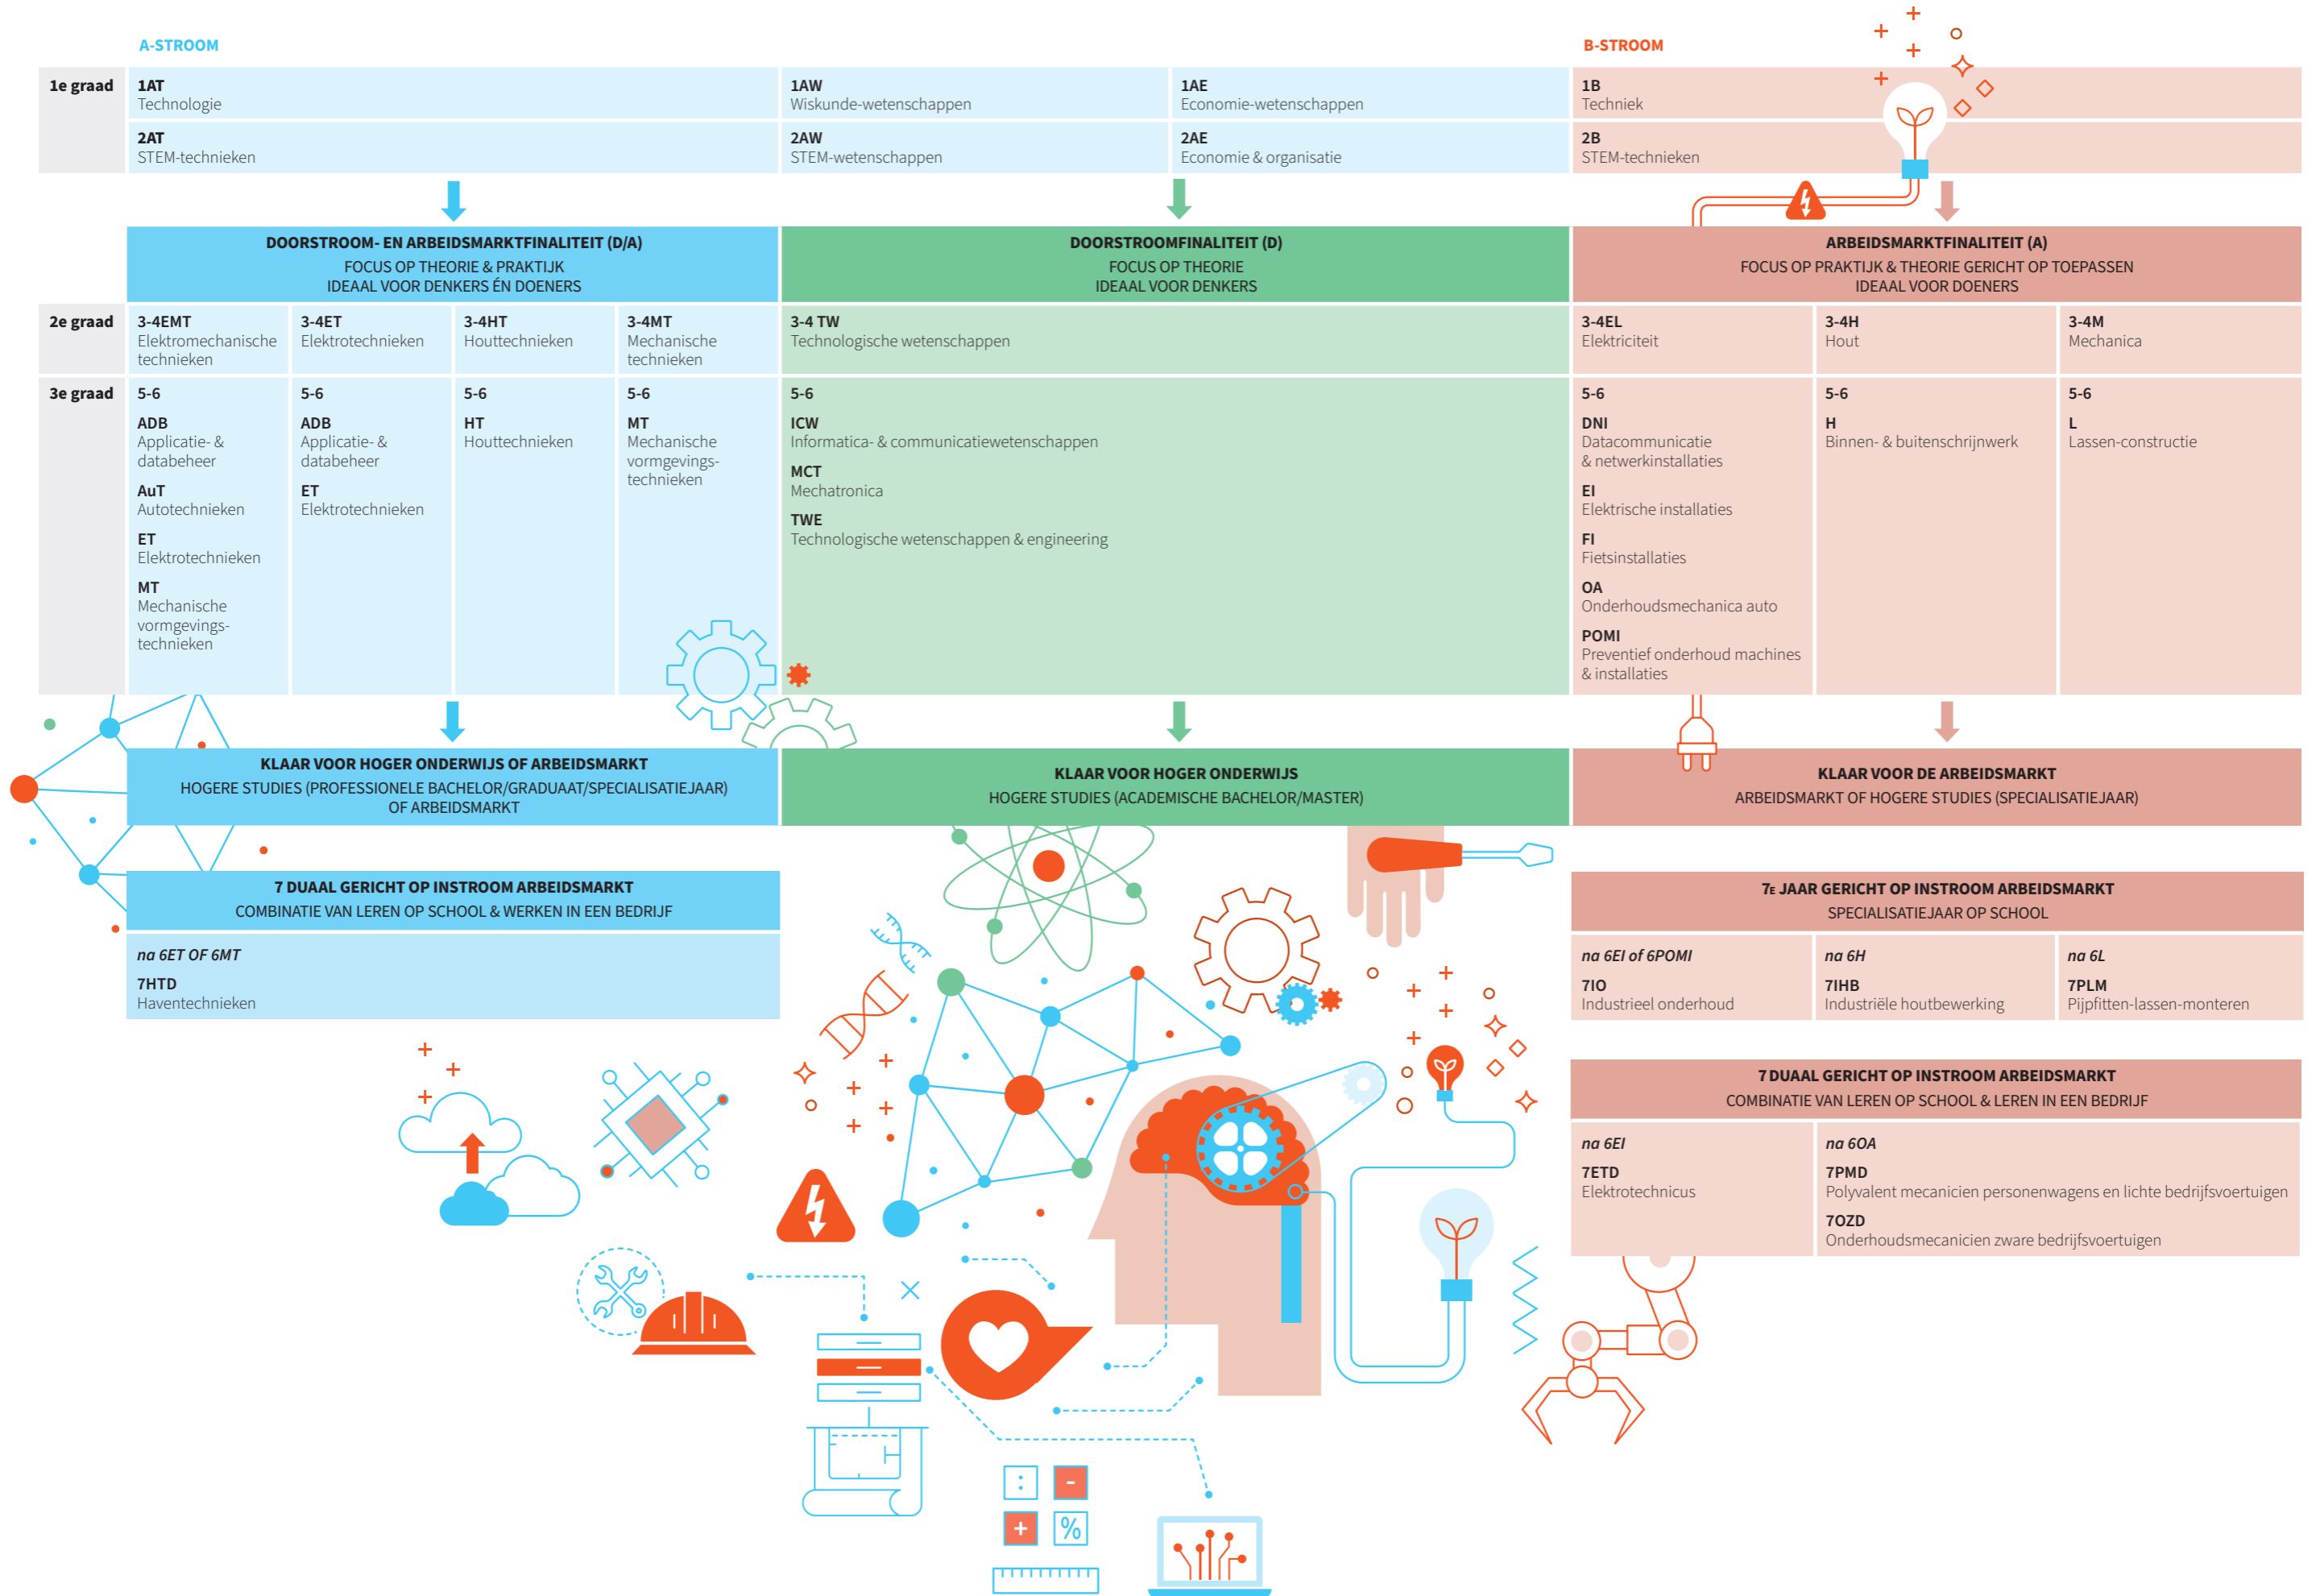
A-STROOM

B-STROOM

1e graad

1AT
Technologie

1AW
Wiskunde-wetenschappen

1AE
Economie-wetenschappen

1B
Techniek

2AT
STEM-technieken

2AW
STEM-wetenschappen

2AE
Economie & organisatie

2B
STEM-technieken

DOORSTROOM- EN ARBEIDSMARKTFINALITEIT (D/A)
FOCUS OP THEORIE & PRAKTIJK
IDEAAL VOOR DENKERS ÉN DOENERS

DOORSTROOMFINALITEIT (D)
FOCUS OP THEORIE
IDEAAL VOOR DENKERS

ARBEIDSMARKTFINALITEIT (A)
FOCUS OP PRAKTIJK & THEORIE GERICHT OP TOEPASSEN
IDEAAL VOOR DOENERS

2e graad

3-4EMT
Elektromechanische technieken

3-4ET
Elektrotechnieken

3-4HT
Houttechnieken

3-4MT
Mechanische technieken

3-4 TW
Technologische wetenschappen

3-4EL
Elektriciteit

3-4H
Hout

3-4M
Mechanica

3e graad

5-6
ADB
Applicatie- & databeheer
AuT
Autotechnieken
ET
Elektrotechnieken
MT
Mechanische vormgevingstechnieken

5-6
ADB
Applicatie- & databeheer
ET
Elektrotechnieken

5-6
HT
Houttechnieken

5-6
MT
Mechanische vormgevingstechnieken

5-6
ICW
Informatica- & communicatiewetenschappen
MCT
Mechatronica
TWE
Technologische wetenschappen & engineering

5-6
DNI
Datacommunicatie & netwerkinstallaties
EI
Elektrische installaties
FI
Fietsinstallaties
OA
Onderhoudsmechanica auto
POMI
Preventief onderhoud machines & installaties

5-6
H
Binnen- & buitenschrijnwerk

5-6
L
Lassen-constructie

KLAAR VOOR HOGER ONDERWIJS OF ARBEIDSMARKT
HOGERE STUDIES (PROFESSIONELE BACHELOR/GRADUAAT/SPECIALISATIEJAAR) OF ARBEIDSMARKT

KLAAR VOOR HOGER ONDERWIJS
HOGERE STUDIES (ACADEMISCHE BACHELOR/MASTER)

KLAAR VOOR DE ARBEIDSMARKT
ARBEIDSMARKT OF HOGERE STUDIES (SPECIALISATIEJAAR)

7 DUAAL GERICHT OP INSTROOM ARBEIDSMARKT
COMBINATIE VAN LEREN OP SCHOOL & WERKEN IN EEN BEDRIJF

na 6ET OF 6MT
7HTD
Haventechnieken

7E JAAR GERICHT OP INSTROOM ARBEIDSMARKT
SPECIALISATIEJAAR OP SCHOOL

na 6EI of 6POMI
7IO
Industrieel onderhoud

na 6H
7IHB
Industriële houtbewerking

na 6L
7PLM
Pijpfitten-lassen-monteren

7 DUAAL GERICHT OP INSTROOM ARBEIDSMARKT
COMBINATIE VAN LEREN OP SCHOOL & LEREN IN EEN BEDRIJF

na 6EI
7ETD
Elektrotechnicus

na 6OA
7PMD
Polyvalent mecanicien personenwagens en lichte bedrijfsvoertuigen
7OZD
Onderhoudsmecanicien zware bedrijfsvoertuigen